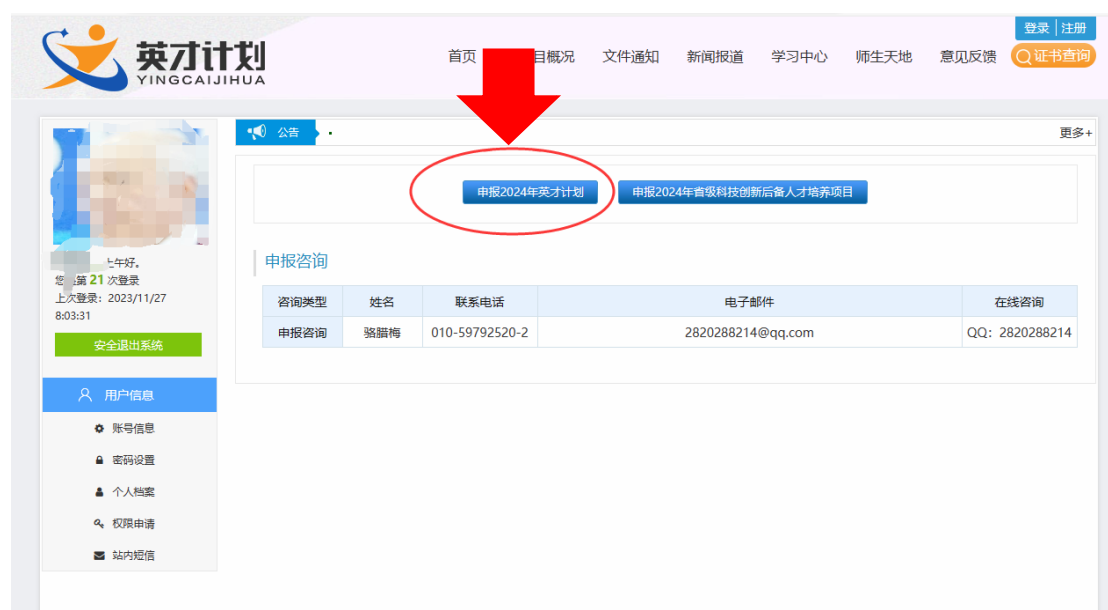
登录 | 注册

英才计划
YINGCAIJIHUA

首页 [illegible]目概况 文件通知 新闻报道 学习中心 师生天地 意见反馈 证书查询

公告 ·

更多+

申报2024年英才计划 申报2024年省级科技创新后备人才培养项目

申报咨询

| 咨询类型 | 姓名 | 联系电话 | 电子邮件 | 在线咨询 |
|---|---|---|---|---|
| 申报咨询 | 骆腊梅 | 010-59792520-2 | 2820288214@qq.com | QQ：2820288214 |

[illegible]上午好。
您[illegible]第 21 次登录
上次登录：2023/11/27 8:03:31

安全退出系统

用户信息

账号信息

密码设置

个人档案

权限申请

站内短信